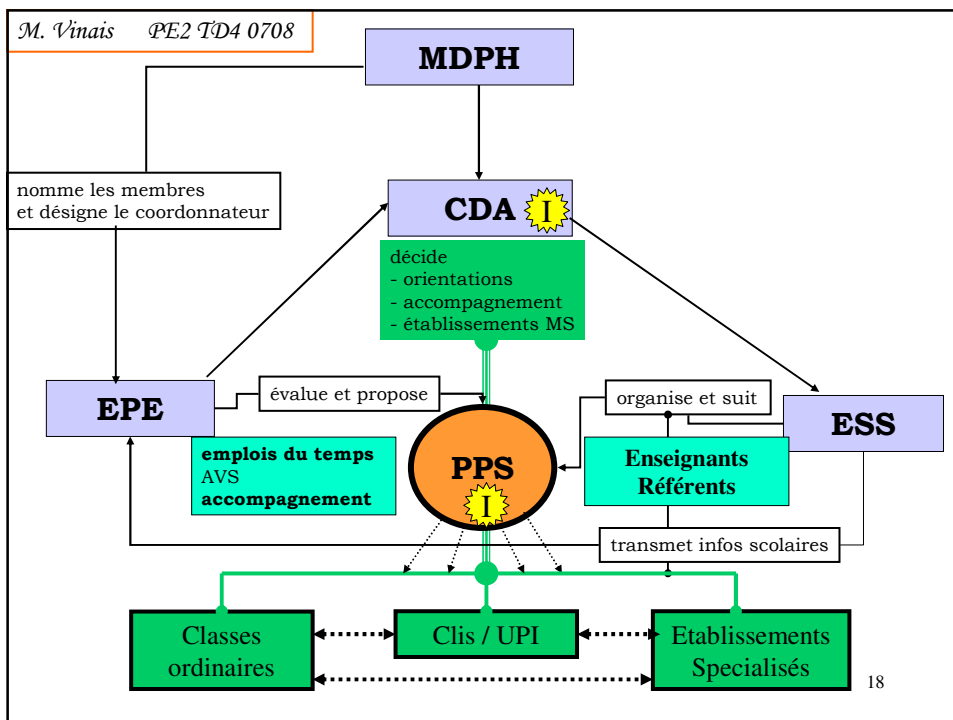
M. Vinais PE2 TD4 0708

MDPH

nomme les membres et désigne le coordonnateur

CDA I

décide
- orientations
- accompagnement
- établissements MS

EPE

évalue et propose

organise et suit

ESS

emplois du temps
AVS
accompagnement

PPS
I

Enseignants Référents

transmet infos scolaires

Classes ordinaires

Clis / UPI

Etablissements Specialisés

18